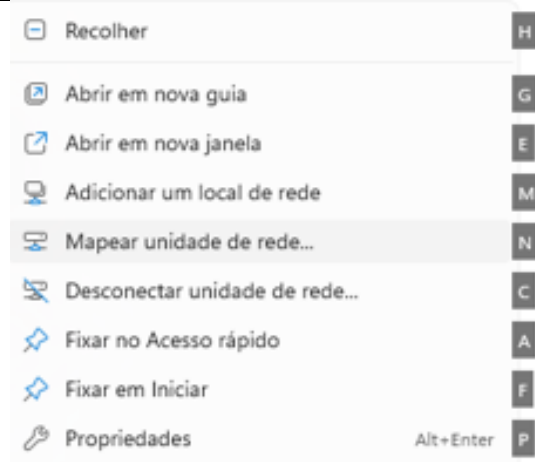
Recolher H

Abrir em nova guia G

Abrir em nova janela E

Adicionar um local de rede M

Mapear unidade de rede... N

Desconectar unidade de rede... C

Fixar no Acesso rápido A

Fixar em Iniciar F

Propriedades Alt+Enter P